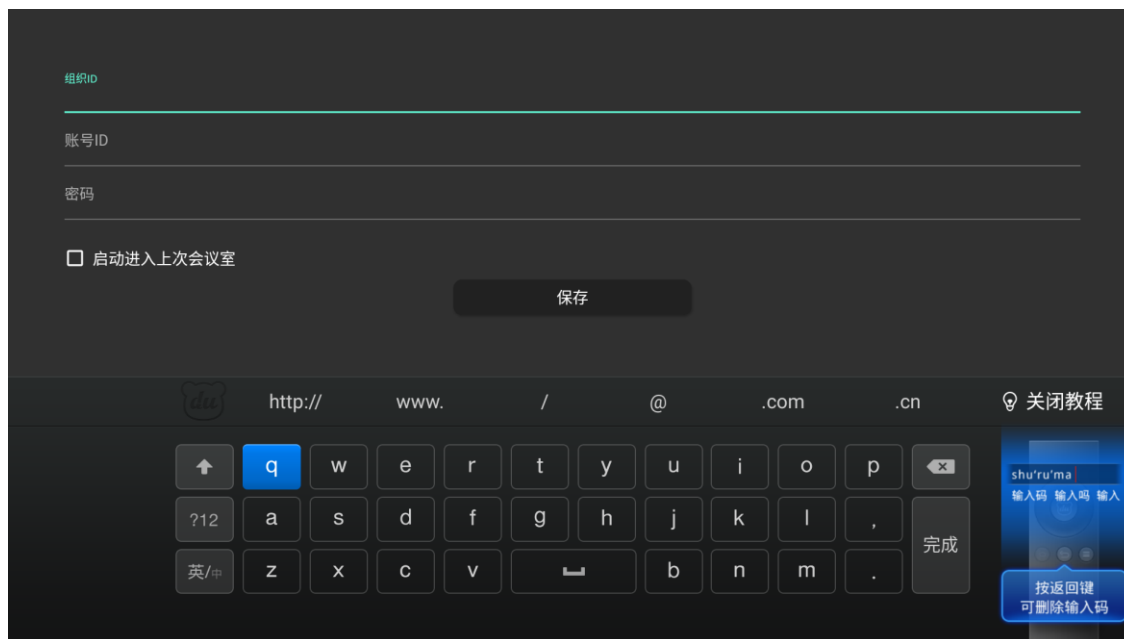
组织ID

账号ID

密码

启动进入上次会议室

保存

du http:// www. / @ .com .cn

关闭教程

q w e r t y u i o p

?12 a s d f g h j k l ,

完成

英/中 z x c v b n m .

shu'ru'ma
输入码 输入吗 输入

按返回键
可删除输入码